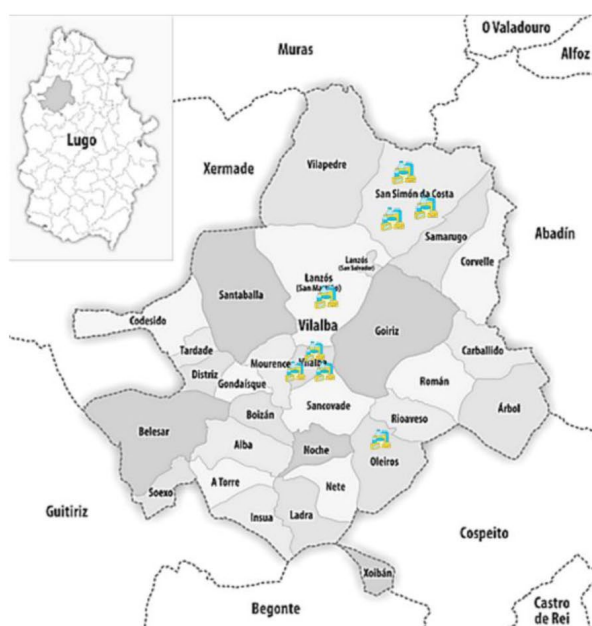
O Valadouro

Alfoz

Muras

Lugo

Xermade

Vilapedre

San Simón da Costa

Abadín

Samarugo

Corvelle

Lanzós (San Salvador)

Lanzós (San Martiño)

Santaballa

Codesido

Vilalba

Goiriz

Carballido

Tardade

Distriz

Mourence

Vilalba

Gondaisque

Román

Árbol

Boizán

Sancovade

Rioaveso

Belesar

Alba

Hoche

Oleiros

Soexo

A Torre

Nete

Guitiriz

Insua

Ladra

Cospeito

Xoibán

Begonte

Castro de Rei